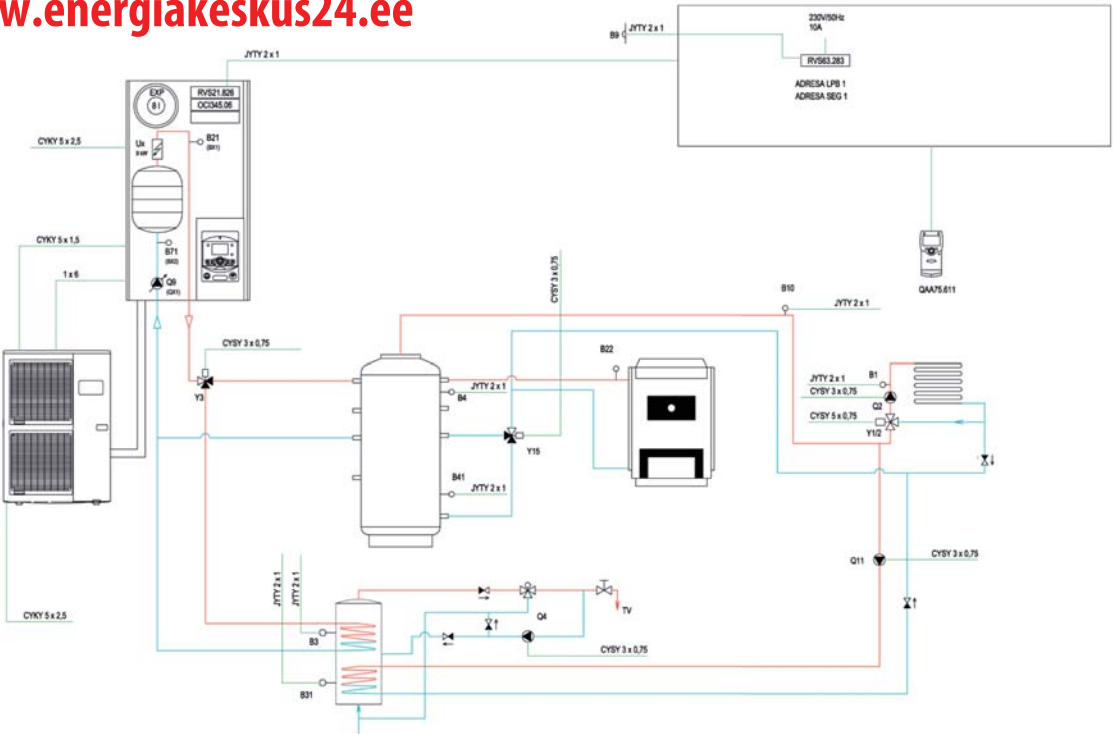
w.energiakeskus24.ee

JYTY 2 x 1

B9 JYTY 2 x 1

230V/50Hz
10A

RVS63.283

ADRESA LPB 1
ADRESA SEG 1

EXP
8 l

RVS21.826
OCI345.06

CYKY 5 x 2,5

Ux
9 kW

B21
(BX1)

CYKY 5 x 1,5

B71
(BX2)

1 x 6

Q9
(QX1)

QAA75.611

CYSY 3 x 0,75

B10

JYTY 2 x 1

CYSY 3 x 0,75

B22

Y3

JYTY 2 x 1
B4

Y15

JYTY 2 x 1
B1
CYSY 3 x 0,75
Q2
CYSY 5 x 0,75
Y1/2

B41
JYTY 2 x 1

Q11

CYSY 3 x 0,75

JYTY 2 x 1
JYTY 2 x 1

TV

Q4

B3

CYSY 3 x 0,75

B31

CYKY 5 x 2,5